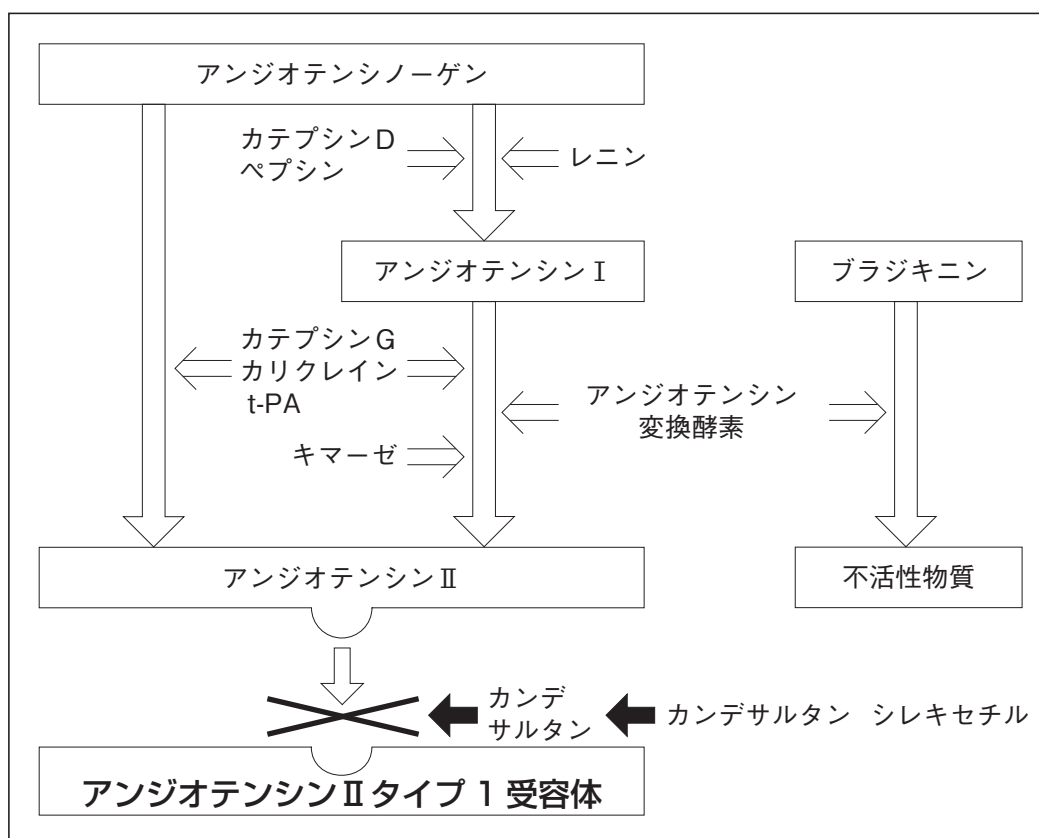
アンジオテンシノーゲン

カテプシンD
ペプシン

レニン

アンジオテンシンⅠ

ブラジキニン

カテプシンG
カリクレイン
t-PA

アンジオテンシン
変換酵素

キマーゼ

アンジオテンシンⅡ

不活性物質

カンデ
サルタン

カンデサルタン シレキセチル

アンジオテンシンⅡタイプ 1 受容体